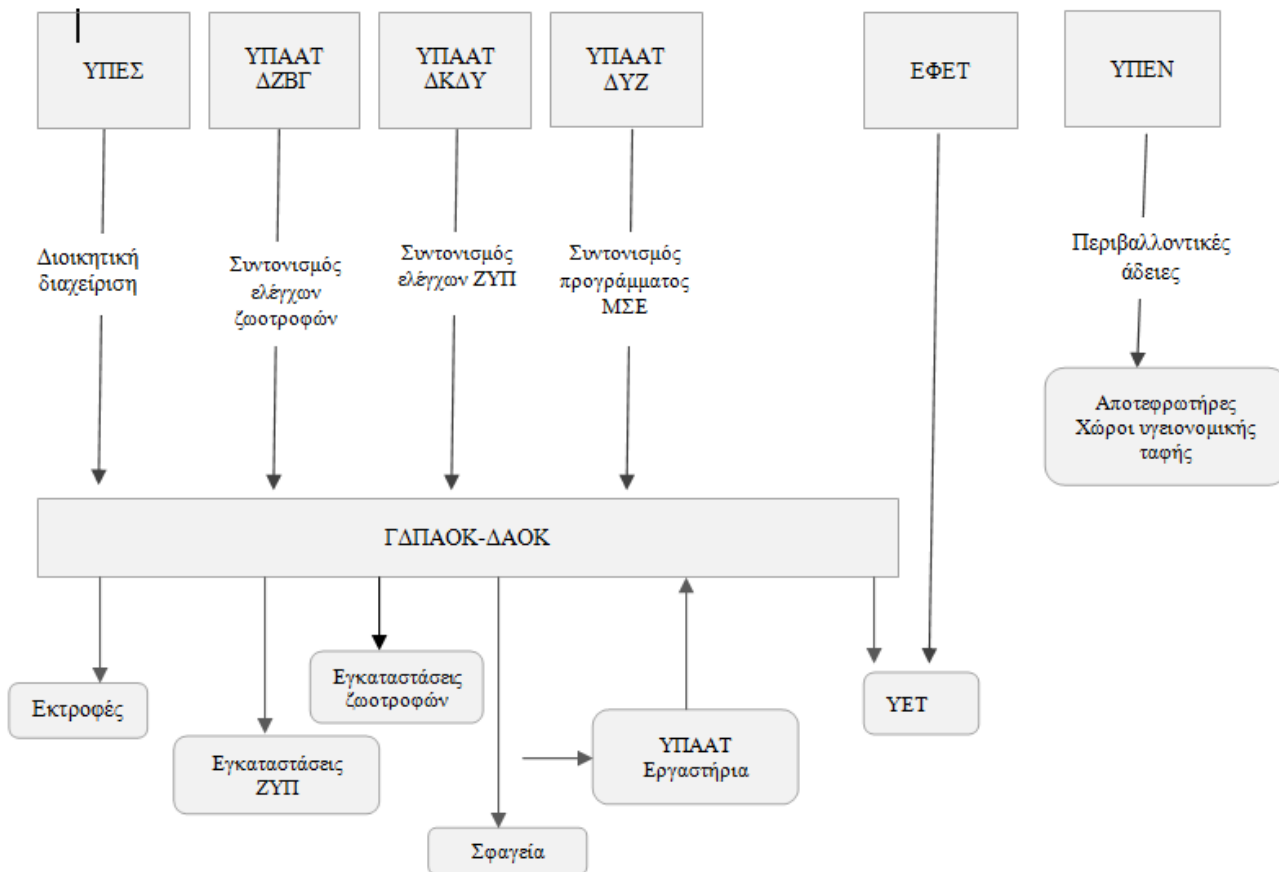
ΥΠΕΣ

ΥΠΑΑΤ ΔΖΒΓ

ΥΠΑΑΤ ΔΚΔΥ

ΥΠΑΑΤ ΔΥΖ

ΕΦΕΤ

ΥΠΕΝ

Διοικητική διαχείριση

Συντονισμός ελέγχων ζωοτροφών

Συντονισμός ελέγχων ΖΥΠ

Συντονισμός προγράμματος ΜΣΕ

Περιβαλλοντικές άδειες

Αποτεφρωτήρες Χώροι υγειονομικής ταφής

ΓΔΠΑΟΚ-ΔΑΟΚ

Εκτροφές

Εγκαταστάσεις ζωοτροφών

Εγκαταστάσεις ΖΥΠ

ΥΠΑΑΤ Εργαστήρια

ΥΕΤ

Σφαγεία